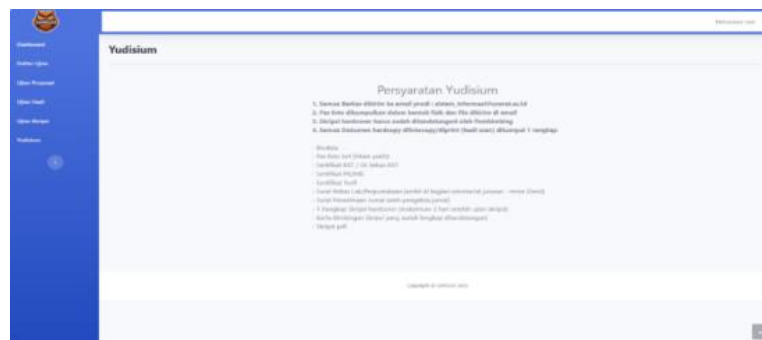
Dashboard
Daftar Ujian
Ujian Proposal
Ujian Hasil
Ujian Skripsi
Yudisium

Mahasiswa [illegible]

Yudisium

Persyaratan Yudisium

1. Semua Berkas dikirim ke email prodi : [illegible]
2. Pas foto dikumpulkan dalam bentuk fisik dan file dikirim di email
3. Skripsi hardcover harus sudah ditandatangani oleh Pembimbing
4. Semua Dokumen hardcopy difotocopy/diprint (hasil scan) dikumpul 1 rangkap

- Biodata
- Pas foto 3x4 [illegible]
- Sertifikat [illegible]
- Sertifikat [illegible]
- Sertifikat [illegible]
- Surat Bebas Lab/Perpustakaan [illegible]
- Surat Penerimaan Jurnal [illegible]
- 1 Rangkap Skripsi hardcover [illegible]
- Berita Bimbingan Skripsi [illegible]
- Skripsi pdf

Copyright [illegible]